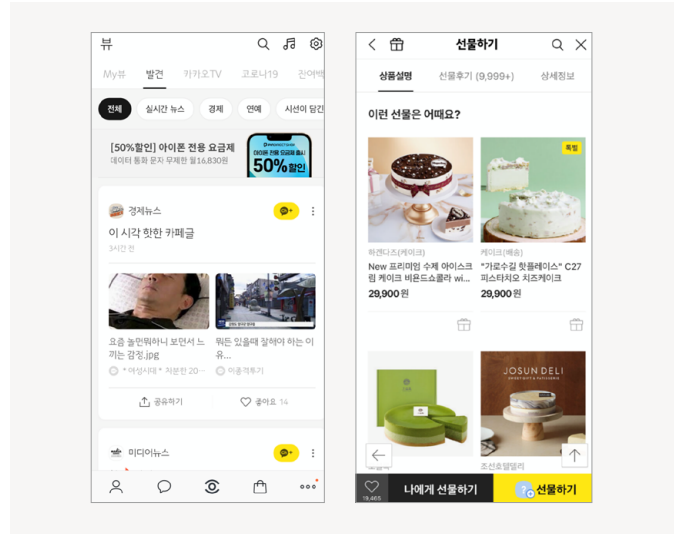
뷰

My뷰 발견 카카오TV 코로나19 잔여백

전체 실시간 뉴스 경제 연예 시선이 닿은

[50%할인] 아이폰 전용 요금제
데이터 통화 문자 무제한 월16,830원

50%할인

경제뉴스

이 시각 핫한 카페글

3시간 전

요즘 놀면뭐하냐 보면서 느끼는 감정.jpg

* 여성시대 * 차분한 20...

뭐든 있을때 잘해야 하는 이유...

이종격투기

공유하기 좋아요 14

미디어뉴스

선물하기

상품설명 선물후기 (9,999+) 상세정보

이런 선물은 어때요?

특별

하겐다즈(케이크)

New 프리미엄 수제 아이스크림 케이크 비욘드쿠키 wi...

29,900원

케이크(배송)

"가로수길 핫플레이스" C27 피스타치오 치즈케이크

29,900원

JOSUN DELI

조선호텔델리

19,465

나에게 선물하기 선물하기